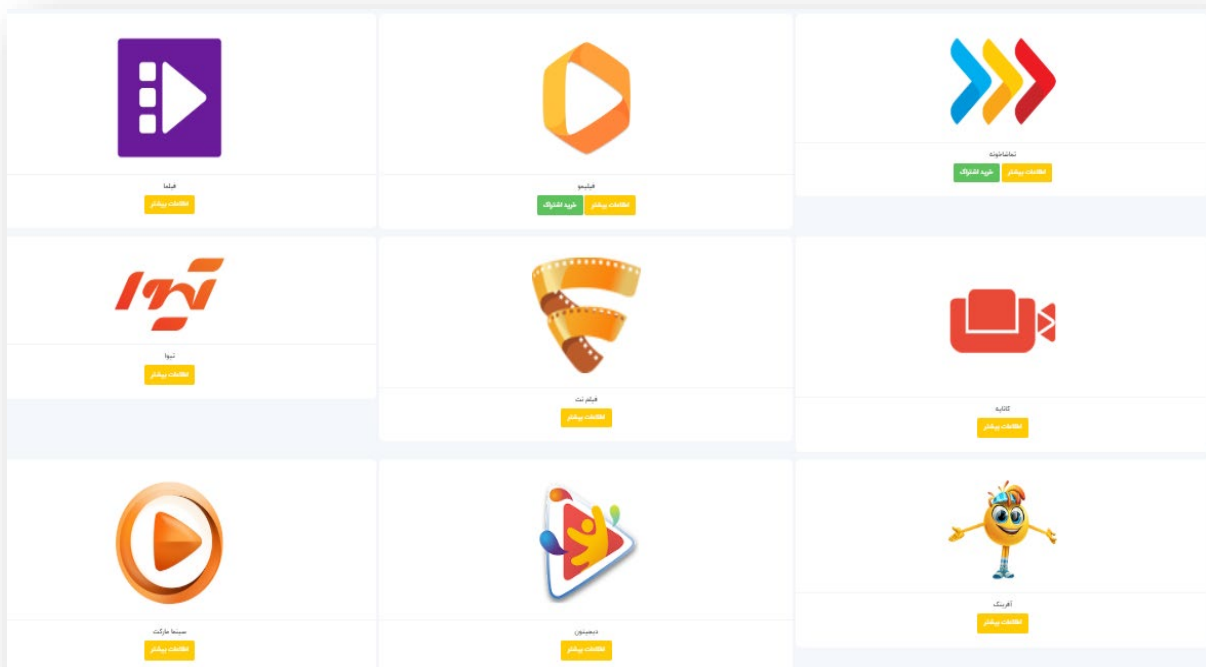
تماشاخونه
اطلاعات بیشتر
خرید اشتراک

فیلیمو
اطلاعات بیشتر
خرید اشتراک

فیلما
اطلاعات بیشتر

کانایه
اطلاعات بیشتر

فیلم نت
اطلاعات بیشتر

تیوا
تیوا
اطلاعات بیشتر

آفرینگ
اطلاعات بیشتر

دیجینون
اطلاعات بیشتر

سینما مارکت
اطلاعات بیشتر